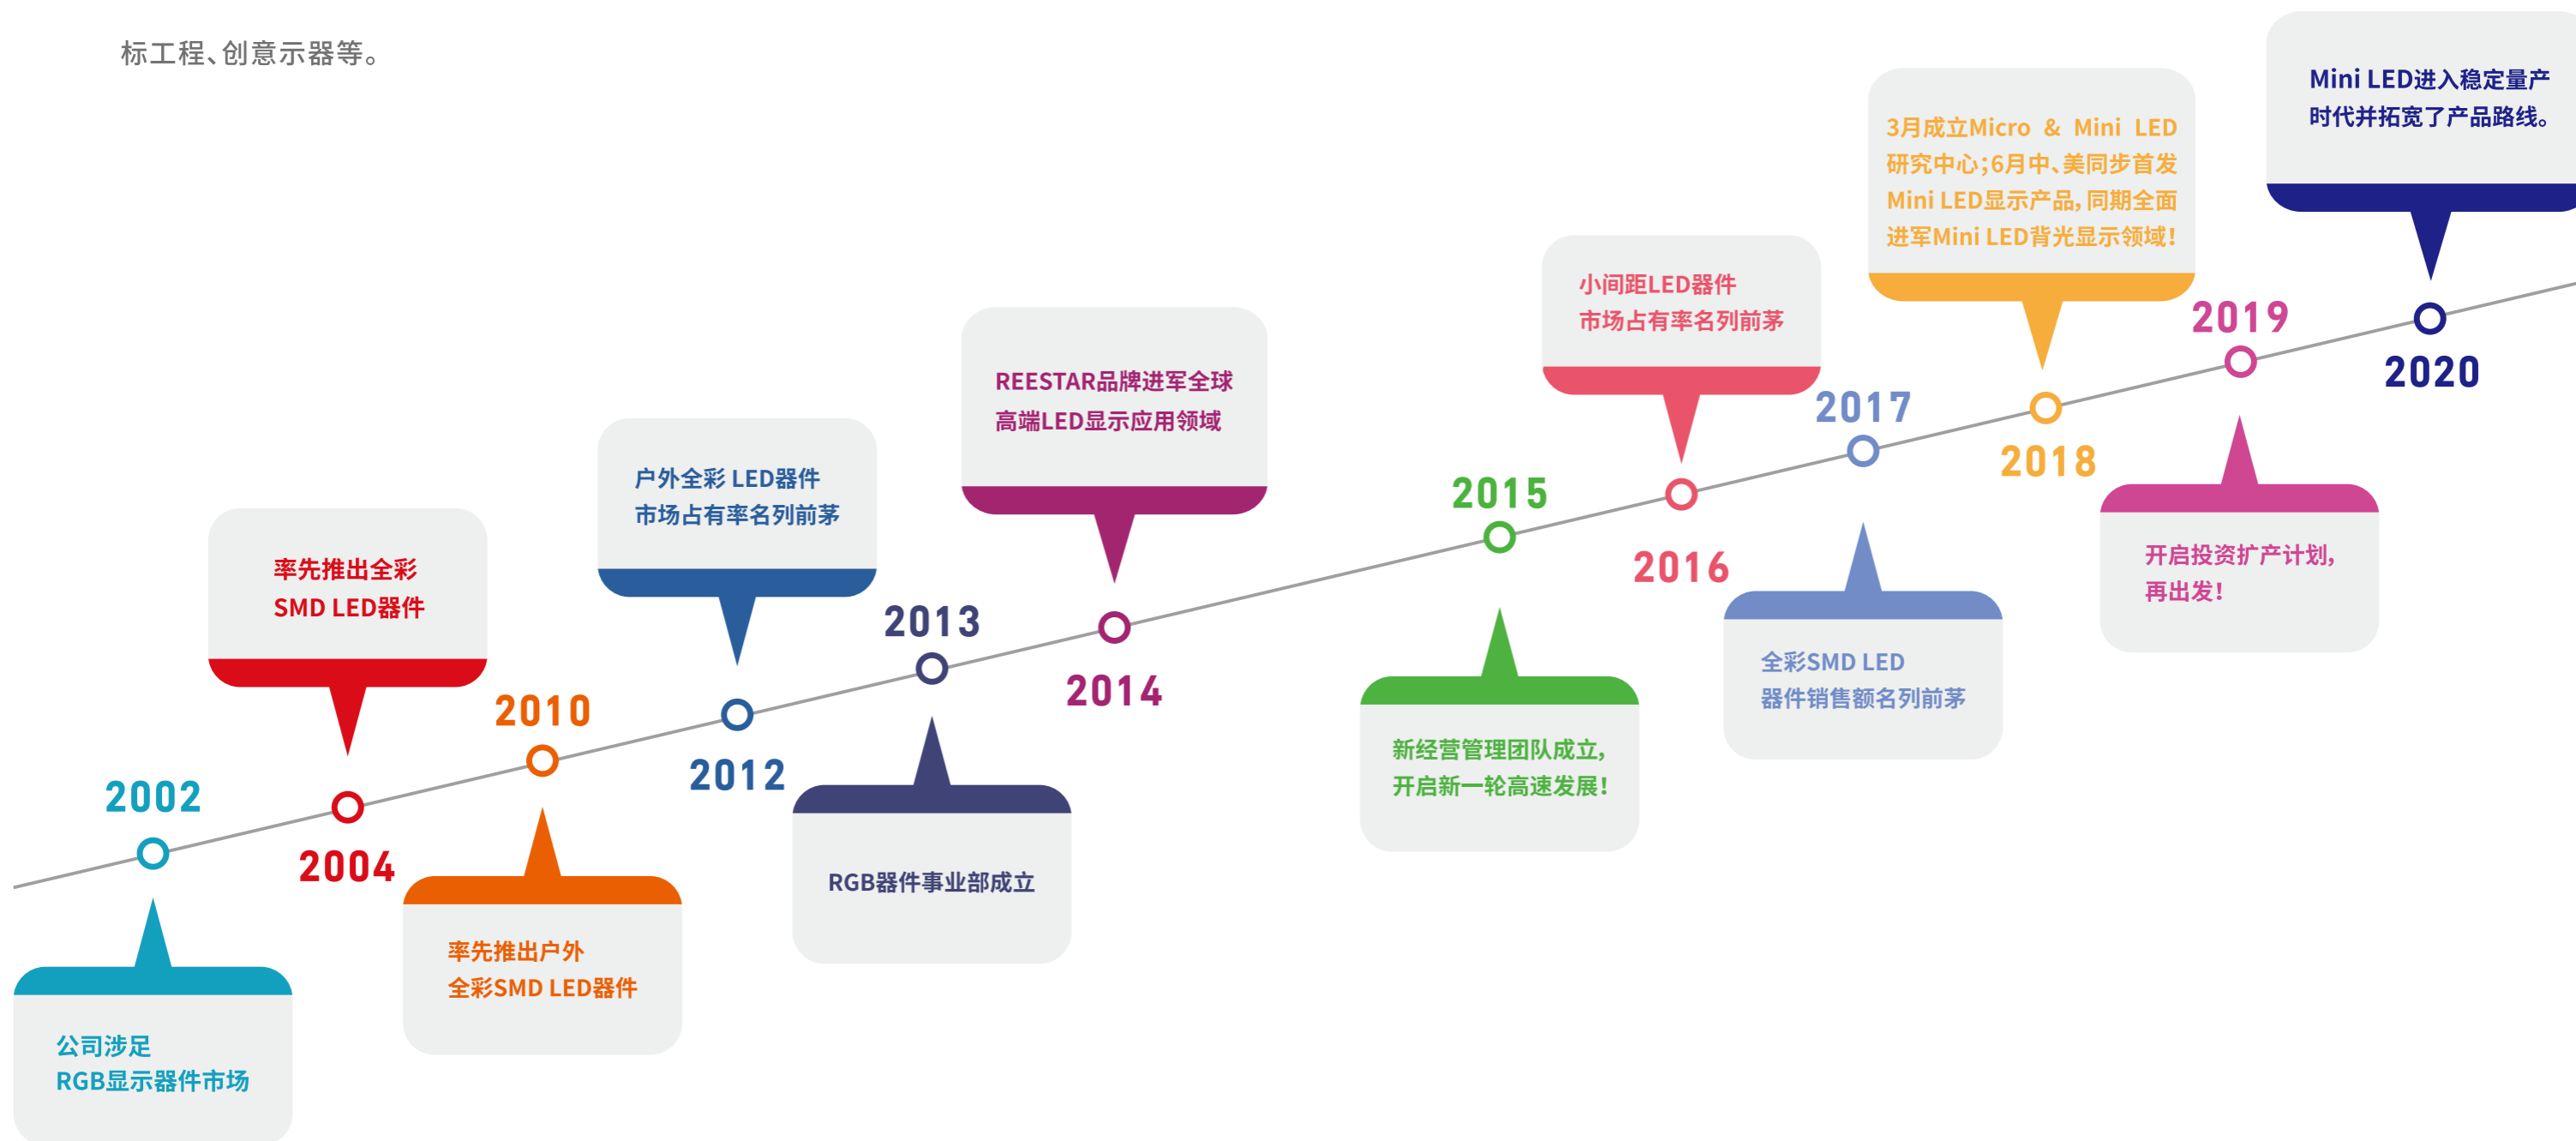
标工程、创意示器等。

2002

公司涉足
RGB显示器件市场

2004

率先推出全彩
SMD LED器件

2010

率先推出户外
全彩SMD LED器件

2012

户外全彩 LED器件
市场占有率名列前茅

2013

RGB器件事业部成立

2014

REESTAR品牌进军全球
高端LED显示应用领域

2015

新经营管理团队成立，
开启新一轮高速发展！

2016

小间距LED器件
市场占有率名列前茅

2017

全彩SMD LED
器件销售额名列前茅

2018

3月成立Micro & Mini LED研究中心；6月中、美同步首发Mini LED显示产品，同期全面进军Mini LED背光显示领域！

2019

开启投资扩产计划，
再出发！

2020

Mini LED进入稳定量产
时代并拓宽了产品路线。